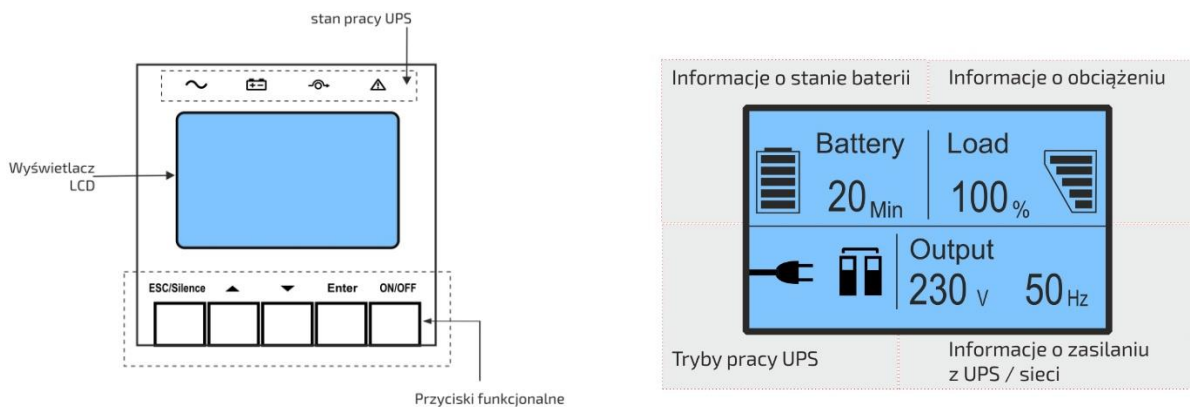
stan pracy UPS

Wyświetlacz LCD

ESC/Silence ▲ ▼ Enter ON/OFF

Przyciski funkcjonalne

Informacje o stanie baterii

Informacje o obciążeniu

Battery
20 Min

Load
100 %

Output
230 V 50 Hz

Tryby pracy UPS

Informacje o zasilaniu z UPS / sieci